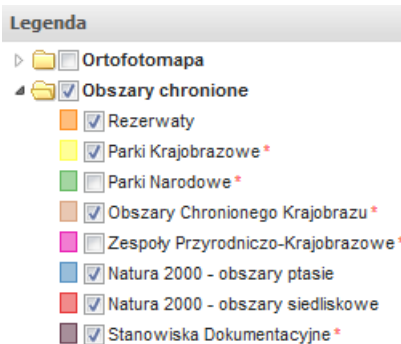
Legenda

Ortofotomapa

Obszary chronione

Rezerwaty

Parki Krajobrazowe*

Parki Narodowe*

Obszary Chronionego Krajobrazu*

Zespoły Przyrodniczo-Krajobrazowe*

Natura 2000 - obszary ptasie

Natura 2000 - obszary siedliskowe

Stanowiska Dokumentacyjne*